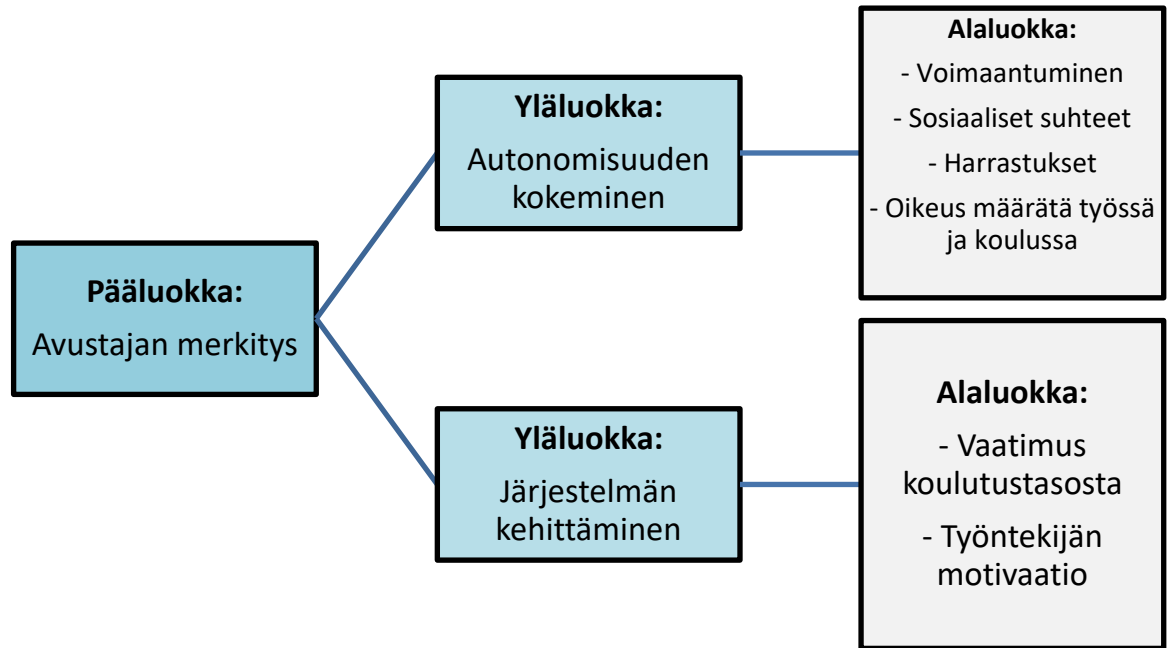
Pääluokka:
Avustajan merkitys

Yläluokka:
Autonomisuuden kokeminen

Alaluokka:
- Voimaantuminen
- Sosiaaliset suhteet
- Harrastukset
- Oikeus määrätä työssä ja koulussa

Yläluokka:
Järjestelmän kehittäminen

Alaluokka:
- Vaatimus koulutustasosta
- Työntekijän motivaatio